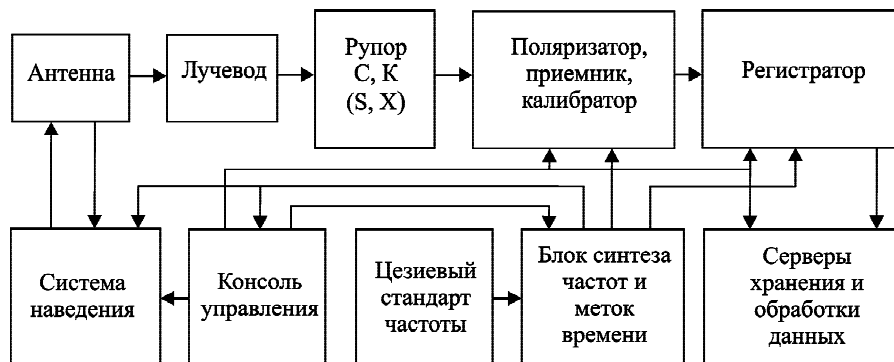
Антенна

Лучевод

Рупор
C, K
(S, X)

Поляризатор,
приемник,
калибратор

Регистратор

Система
наведения

Консоль
управления

Цезиевый
стандарт
частоты

Блок синтеза
частот и
меток
времени

Серверы
хранения и
обработки
данных